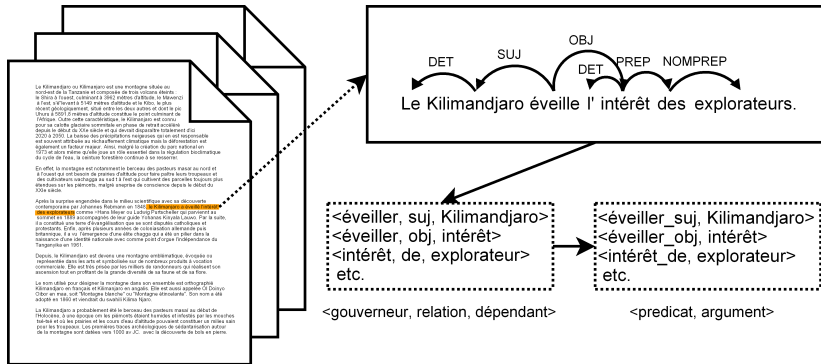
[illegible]

DET SUJ OBJ DET PREP NOMPREP

Le Kilimandjaro éveille l' intérêt des explorateurs.

<éveiller, suj, Kilimandjaro>
<éveiller, obj, intérêt>
<intérêt, de, explorateur>
etc.

<gouverneur, relation, dépendant>

<éveiller_suj, Kilimandjaro>
<éveiller_obj, intérêt>
<intérêt_de, explorateur>
etc.

<predicat, argument>